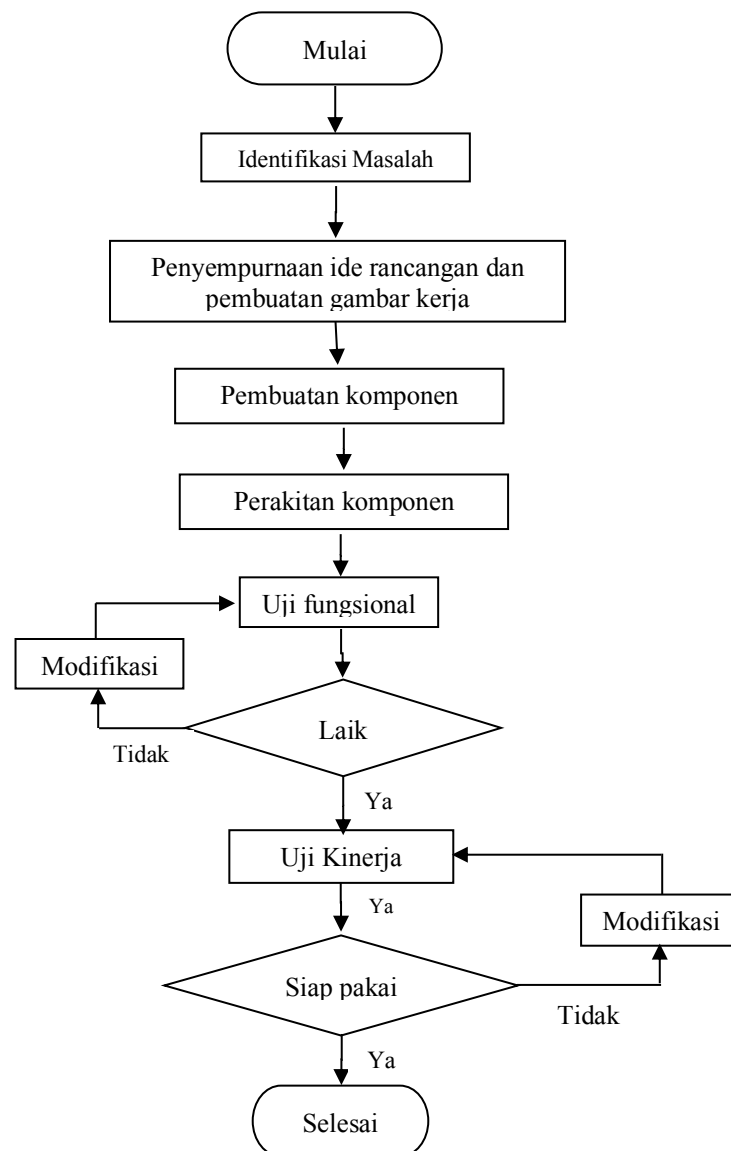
Mulai

Identifikasi Masalah

Penyempurnaan ide rancangan dan pembuatan gambar kerja

Pembuatan komponen

Perakitan komponen

Uji fungsional

Modifikasi

Laik

Tidak

Ya

Uji Kinerja

Ya

Modifikasi

Siap pakai

Tidak

Ya

Selesai